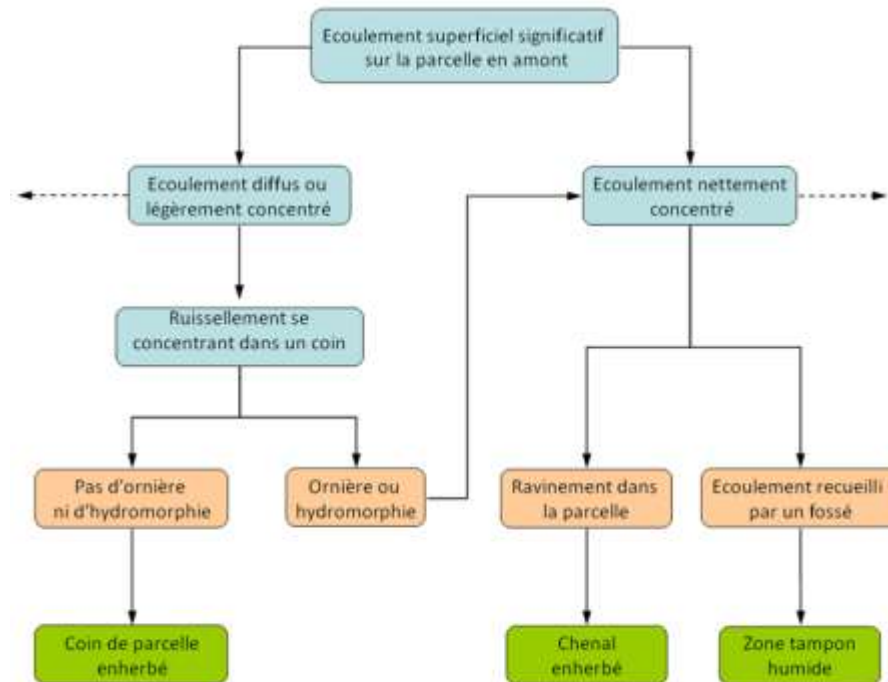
Ecoulement superficiel significatif sur la parcelle en amont

Ecoulement diffus ou légèrement concentré

Ecoulement nettement concentré

Ruissellement se concentrant dans un coin

Pas d'ornière ni d'hydromorphie

Ornière ou hydromorphie

Ravinement dans la parcelle

Ecoulement recueilli par un fossé

Coin de parcelle enherbé

Chenal enherbé

Zone tampon humide